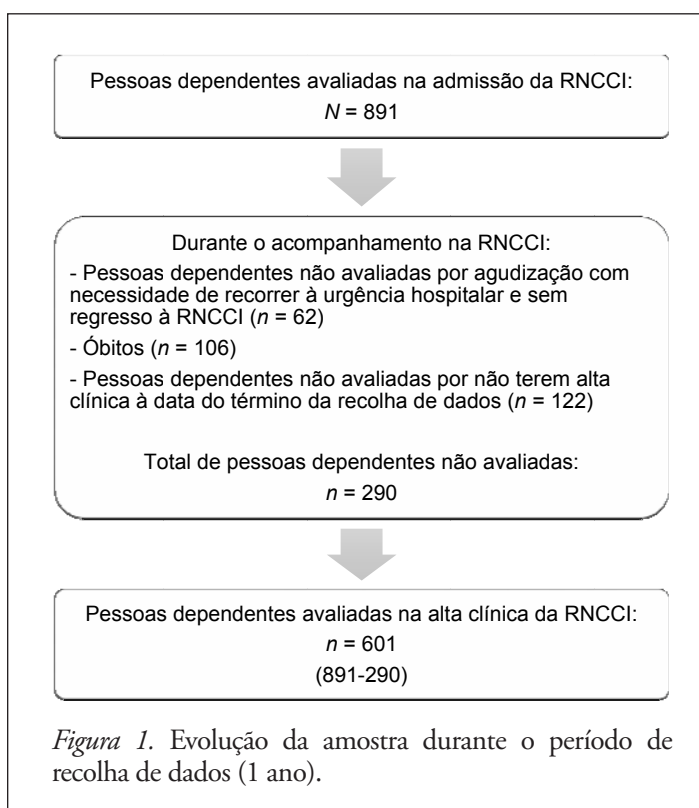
Pessoas dependentes avaliadas na admissão da RNCCI:
$N$ = 891

Durante o acompanhamento na RNCCI:

- Pessoas dependentes não avaliadas por agudização com necessidade de recorrer à urgência hospitalar e sem regresso à RNCCI ($n$ = 62)

- Óbitos ($n$ = 106)

- Pessoas dependentes não avaliadas por não terem alta clínica à data do término da recolha de dados ($n$ = 122)

Total de pessoas dependentes não avaliadas:
$n$ = 290

Pessoas dependentes avaliadas na alta clínica da RNCCI:
$n$ = 601
(891-290)

Figura 1. Evolução da amostra durante o período de recolha de dados (1 ano).